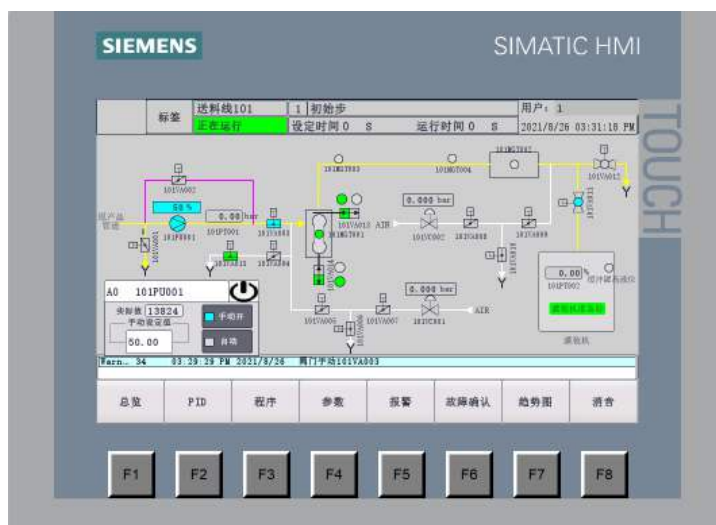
SIEMENS

SIMATIC HMI

TOUCH

标签 送料线101 1 初始步 用户: 1

正在运行 设定时间 0 S 运行时间 0 S 2021/8/26 03:31:18 PM

101VA002

58 %

101PU001

0.00 bar

101PT001

101VA003

101VA004

101VA005

101MOT003

101MOT004

101MOT007

101VA012

101VA013 AIR

101TK001

0.000 bar

101VC002

101VA008

101VA009

101VA011

0.00 %

101PT002

缓冲罐高液位

缓冲罐

0.000 bar

101VA006

101VA007

101VC001

AIR

A0 101PU001

实际值 13824

手动设定值

50.00

手动开

自动

Warn.. 34 03:29:28 PM 2021/8/26 阀门手动101VA003

总览 PID 程序 参数 报警 故障确认 趋势图 消音

F1 F2 F3 F4 F5 F6 F7 F8